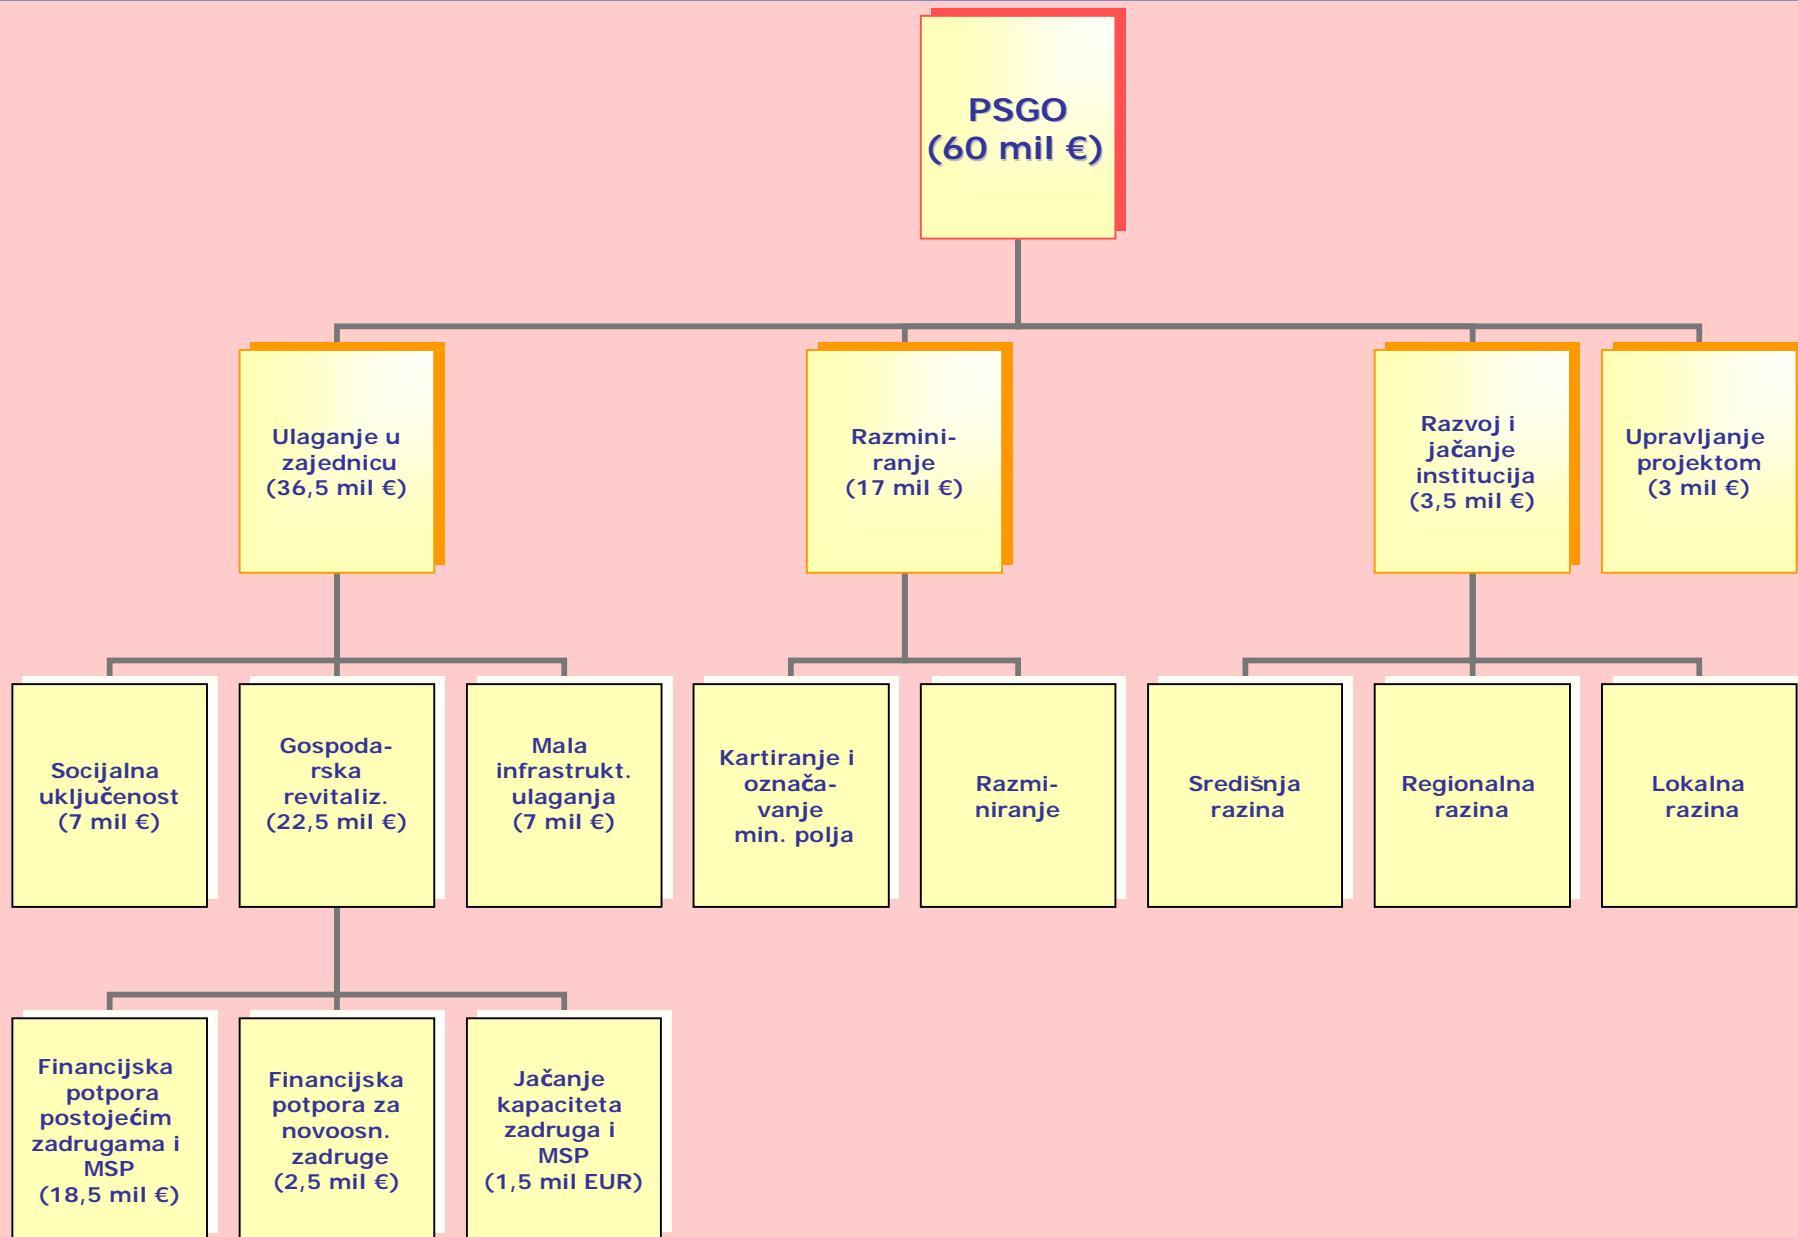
PSGO
(60 mil €)

Ulaganje u zajednicu (36,5 mil €)

Razminiranje (17 mil €)

Razvoj i jačanje institucija (3,5 mil €)

Upravljanje projektom (3 mil €)

Socijalna uključenost (7 mil €)

Gospodarska revitaliz. (22,5 mil €)

Mala infrastrukt. ulaganja (7 mil €)

Kartiranje i označavanje min. polja

Razminiranje

Središnja razina

Regionalna razina

Lokalna razina

Financijska potpora postojećim zadrugama i MSP (18,5 mil €)

Financijska potpora za novoosn. zadruge (2,5 mil €)

Jačanje kapaciteta zadruga i MSP (1,5 mil EUR)